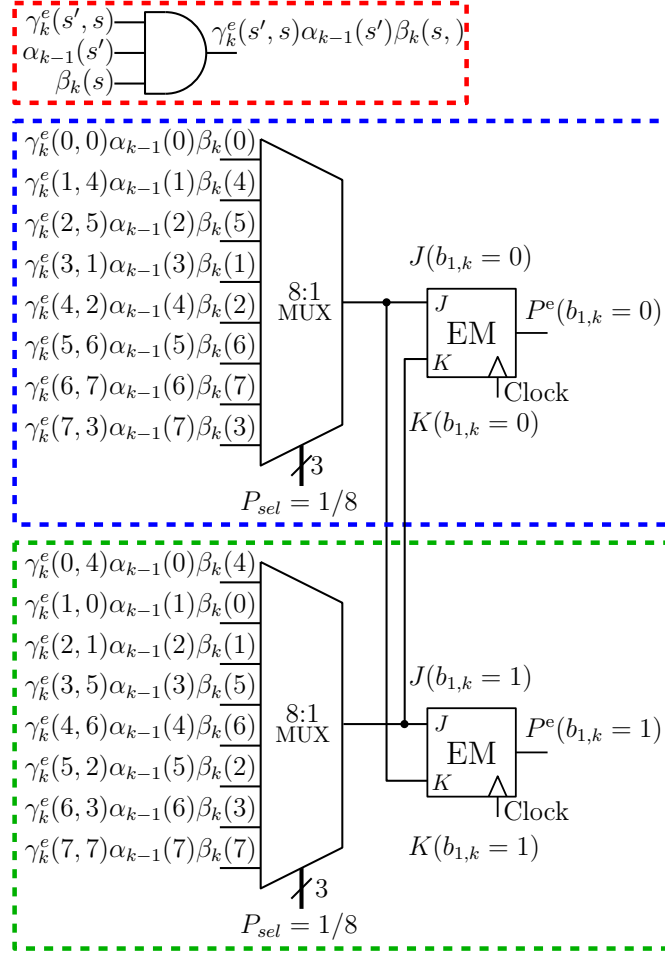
$\gamma_k^e(s', s)$
$\alpha_{k-1}(s')$
$\beta_k(s)$
$\gamma_k^e(s', s)\alpha_{k-1}(s')\beta_k(s, )$

$\gamma_k^e(0,0)\alpha_{k-1}(0)\beta_k(0)$
$\gamma_k^e(1,4)\alpha_{k-1}(1)\beta_k(4)$
$\gamma_k^e(2,5)\alpha_{k-1}(2)\beta_k(5)$
$\gamma_k^e(3,1)\alpha_{k-1}(3)\beta_k(1)$
$\gamma_k^e(4,2)\alpha_{k-1}(4)\beta_k(2)$
$\gamma_k^e(5,6)\alpha_{k-1}(5)\beta_k(6)$
$\gamma_k^e(6,7)\alpha_{k-1}(6)\beta_k(7)$
$\gamma_k^e(7,3)\alpha_{k-1}(7)\beta_k(3)$
8:1
MUX
3
$P_{sel} = 1/8$
$J(b_{1,k} = 0)$
J
EM
K
$P^e(b_{1,k} = 0)$
Clock
$K(b_{1,k} = 0)$

$\gamma_k^e(0,4)\alpha_{k-1}(0)\beta_k(4)$
$\gamma_k^e(1,0)\alpha_{k-1}(1)\beta_k(0)$
$\gamma_k^e(2,1)\alpha_{k-1}(2)\beta_k(1)$
$\gamma_k^e(3,5)\alpha_{k-1}(3)\beta_k(5)$
$\gamma_k^e(4,6)\alpha_{k-1}(4)\beta_k(6)$
$\gamma_k^e(5,2)\alpha_{k-1}(5)\beta_k(2)$
$\gamma_k^e(6,3)\alpha_{k-1}(6)\beta_k(3)$
$\gamma_k^e(7,7)\alpha_{k-1}(7)\beta_k(7)$
8:1
MUX
3
$P_{sel} = 1/8$
$J(b_{1,k} = 1)$
J
EM
K
$P^e(b_{1,k} = 1)$
Clock
$K(b_{1,k} = 1)$